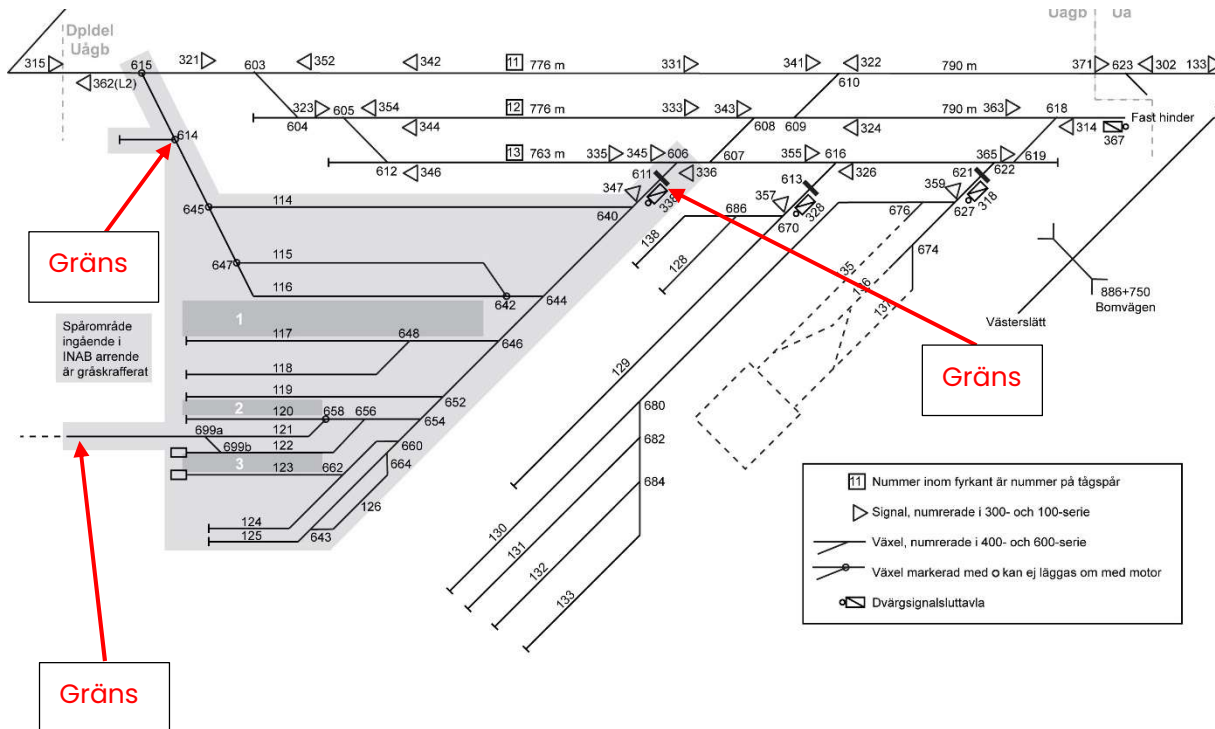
Dpldel Uågb

Uågb Ua

315 615 362(L2) 321 603 352 342 11 776 m 331 341 322 790 m 371 623 302 133

610

323 605 354 12 776 m 333 343 790 m 363 618

604 344 608 609 324 314 Fast hinder 367

614

612 346 13 763 m 335 345 606 607 355 616 365 619

611 336 613 326 621 622

347 339 357 328 359 318

645 114 640 686 670 676 627

138 128

647 115 35 36 674

116 642 644 137

Gräns

886+750 Bomvägen

Västerslätt

Spårområde ingående i INAB arrende är gråskrafferat

1

117 648 646

129

Gräns

118

119 652

2 120 658 656 680

699a 121 654

699b 122 660 682

3 123 662 664

684

126

124

125 643

130 131 132 133

Gräns

| | |
|---|---|
| 11 | Nummer inom fyrkant är nummer på tågspår |
| | Signal, numrerade i 300- och 100-serie |
| | Växel, numrerade i 400- och 600-serie |
| | Växel markerad med o kan ej läggas om med motor |
| | Dvärgsignalsluttavla |